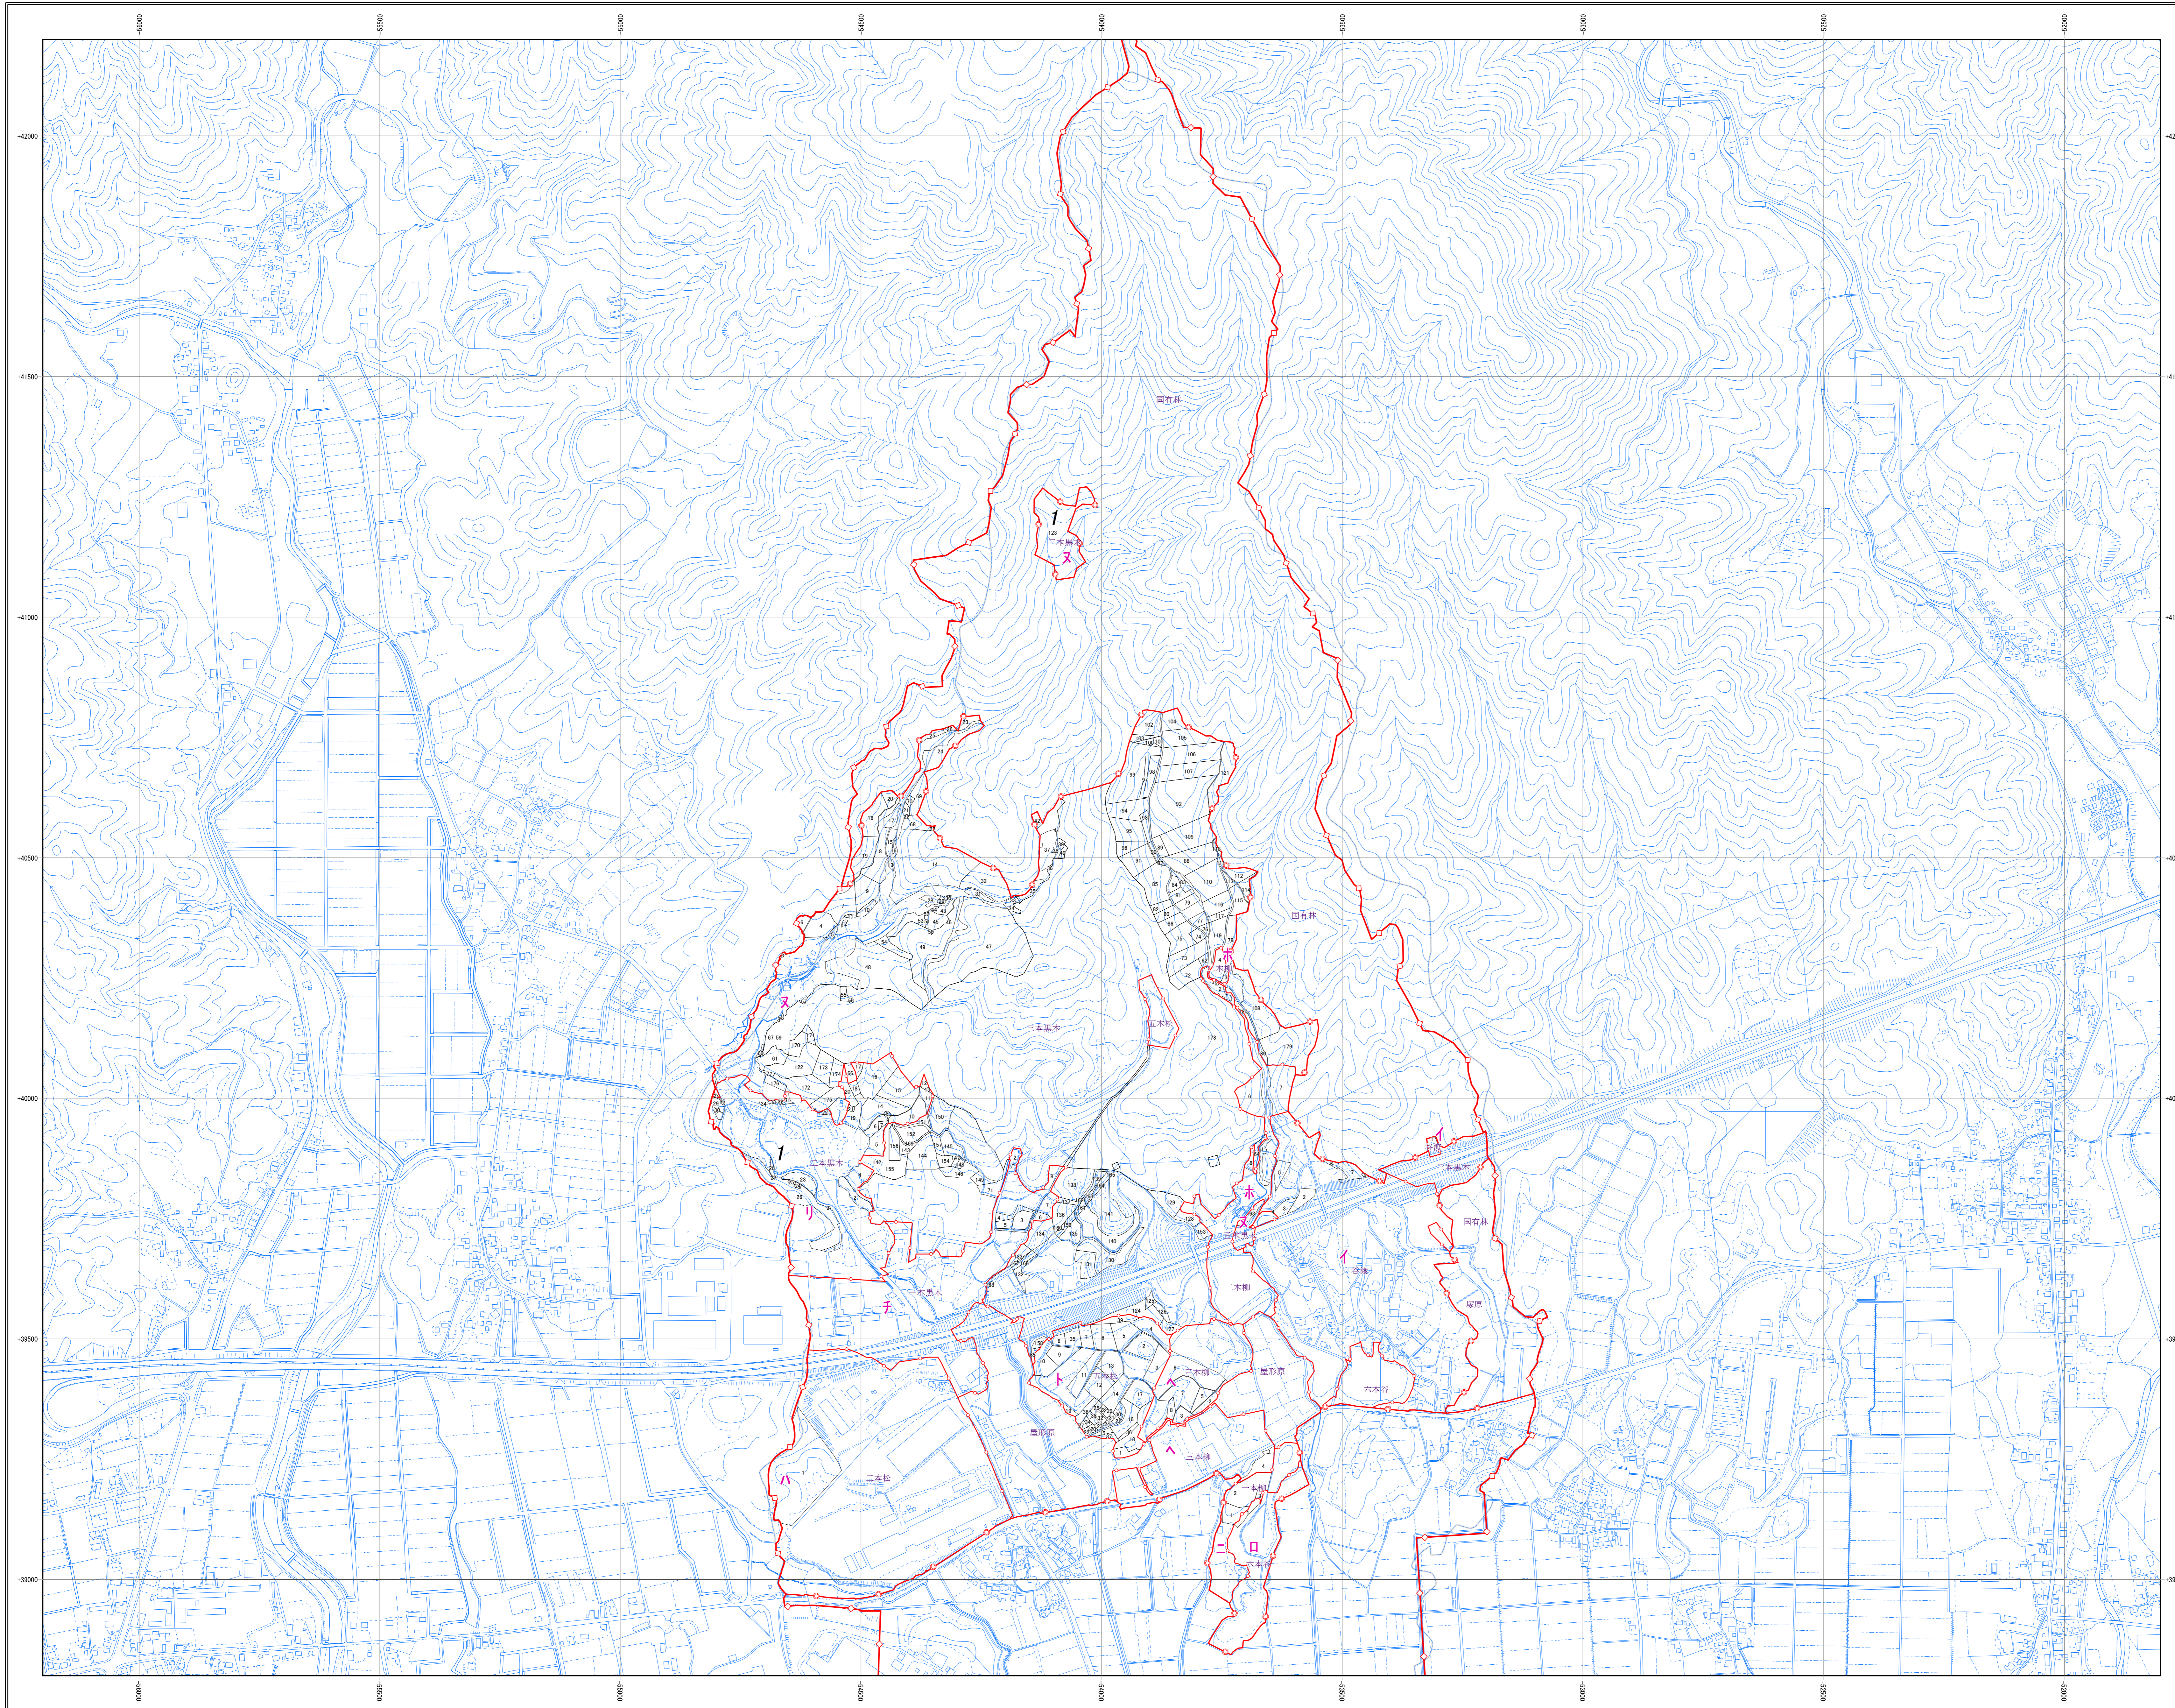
-56000
-55500
-55000
-54500
-54000
-53500
-53000
-52500
-52000

+42000
+41500
+41000
+40500
+40000
+39500
+39000

国有林
1
一本黒木
ヌ
国有林
ヌ
二本黒木
五本松
ホ
1
二本黒木
リ
ホ
ソ
一本黒木
国有林
イ
六谷洞
二本柳
塚原
チ
一本黒木
ト
ヘ
三本柳
屋形原
六本谷
屋形原
ヘ
三本柳
ハ
二本松
一本柳
ニ
ロ
六本谷